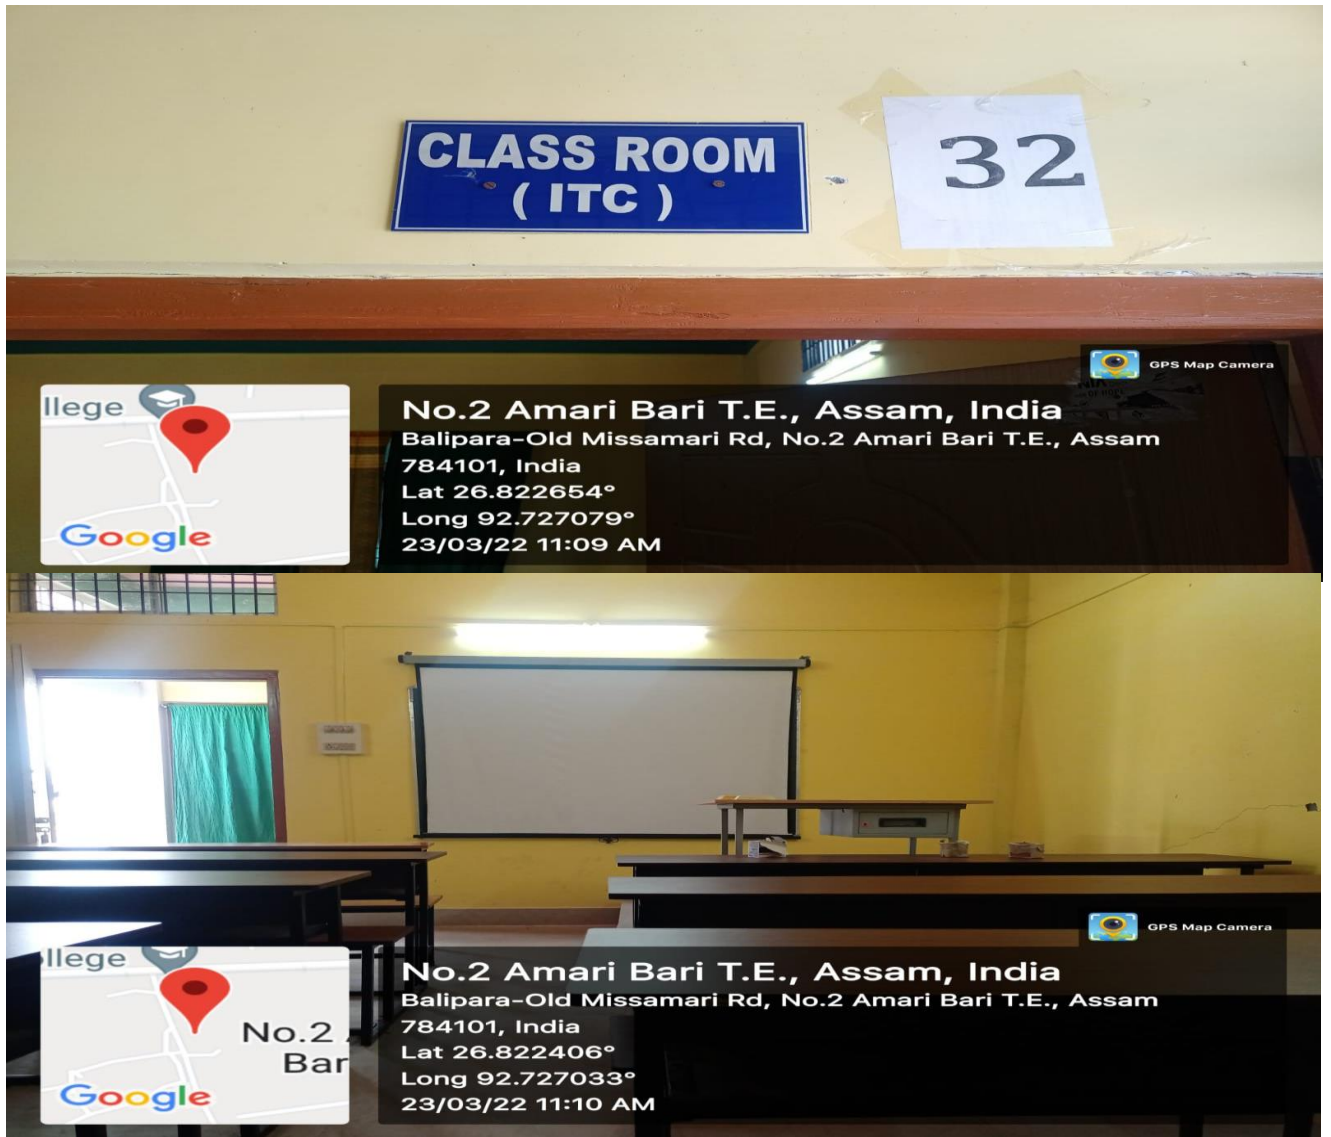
CLASS ROOM
( ITC )

32

GPS Map Camera

llege

Google

No.2 Amari Bari T.E., Assam, India
Balipara-Old Missamari Rd, No.2 Amari Bari T.E., Assam 784101, India
Lat 26.822654°
Long 92.727079°
23/03/22 11:09 AM

GPS Map Camera

llege

No.2
Bar

Google

No.2 Amari Bari T.E., Assam, India
Balipara-Old Missamari Rd, No.2 Amari Bari T.E., Assam 784101, India
Lat 26.822406°
Long 92.727033°
23/03/22 11:10 AM